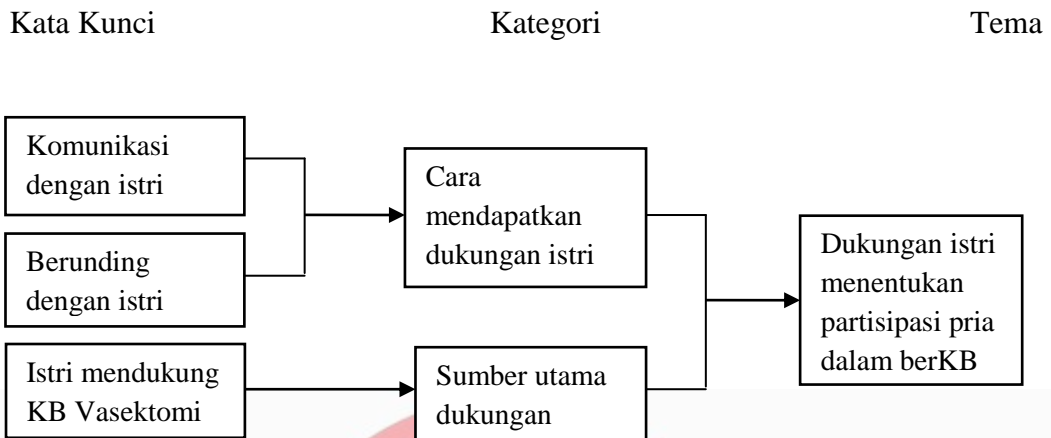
Kata Kunci

Kategori

Tema

Komunikasi dengan istri

Berunding dengan istri

Istri mendukung KB Vasektomi

Cara mendapatkan dukungan istri

Sumber utama dukungan

Dukungan istri menentukan partisipasi pria dalam berKB